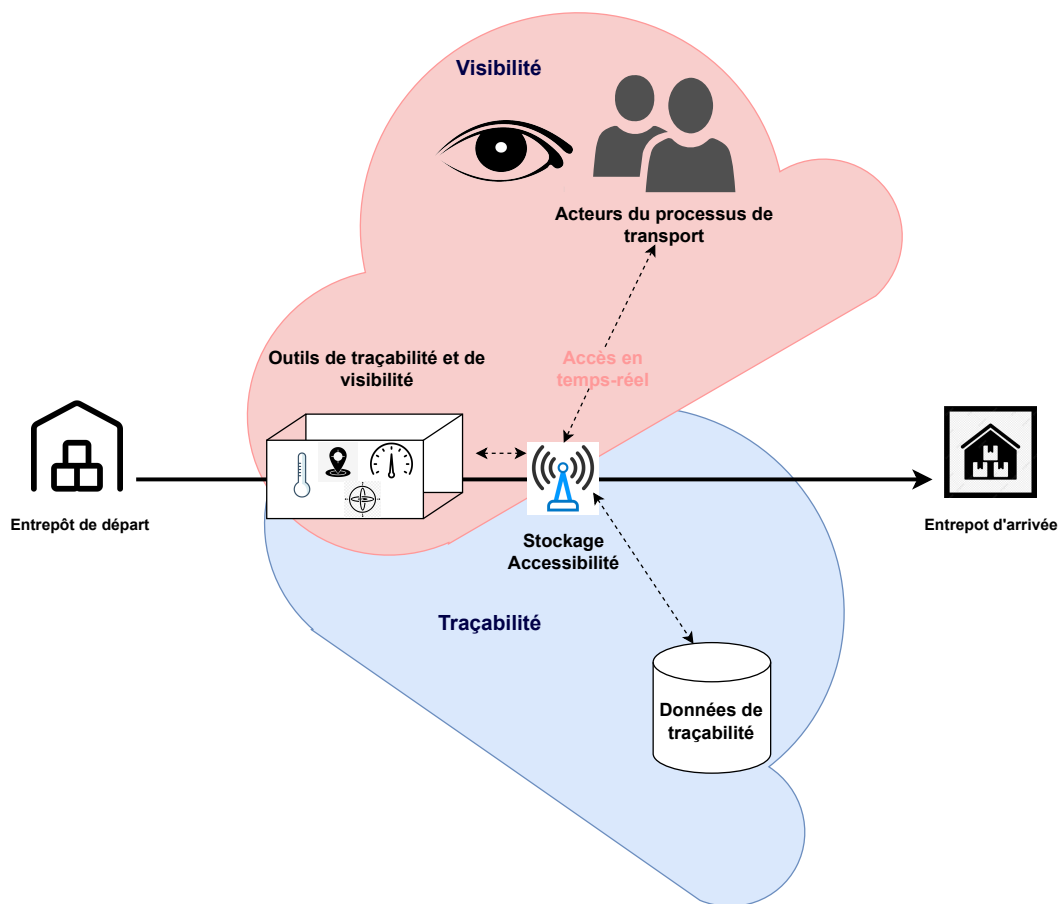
Visibilité

Acteurs du processus de transport

Outils de traçabilité et de visibilité

Accès en temps-réel

Entrepôt de départ

Stockage Accessibilité

Entrepot d'arrivée

Traçabilité

Données de traçabilité